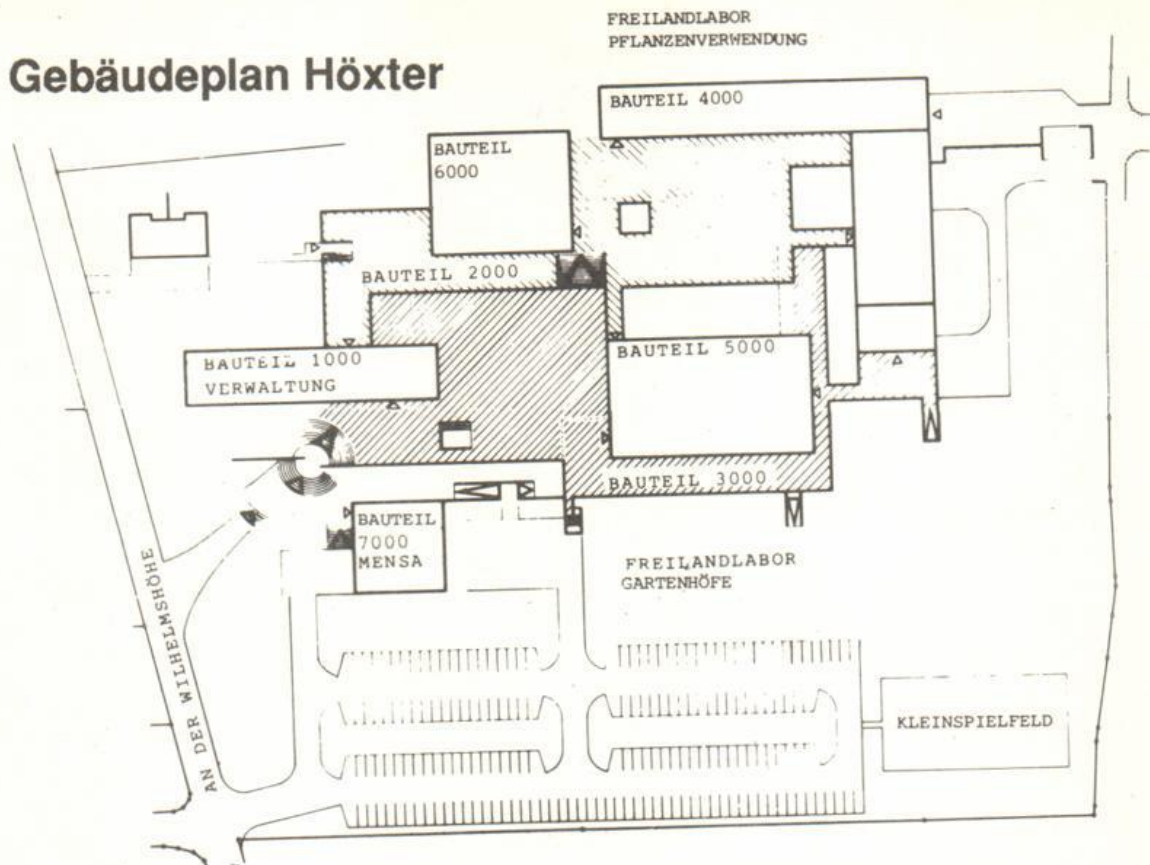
Gebäudeplan Höxter

FREILANDLABOR
PFLANZENVERWENDUNG

BAUTEIL 4000

BAUTEIL
6000

BAUTEIL 2000

BAUTEIL 1000
VERWALTUNG

BAUTEIL 5000

BAUTEIL 3000

BAUTEIL
7000
MENSA

FREILANDLABOR
GARTENHÖFE

KLEINSPIELFELD

AN DER WILHELMSHÖHE